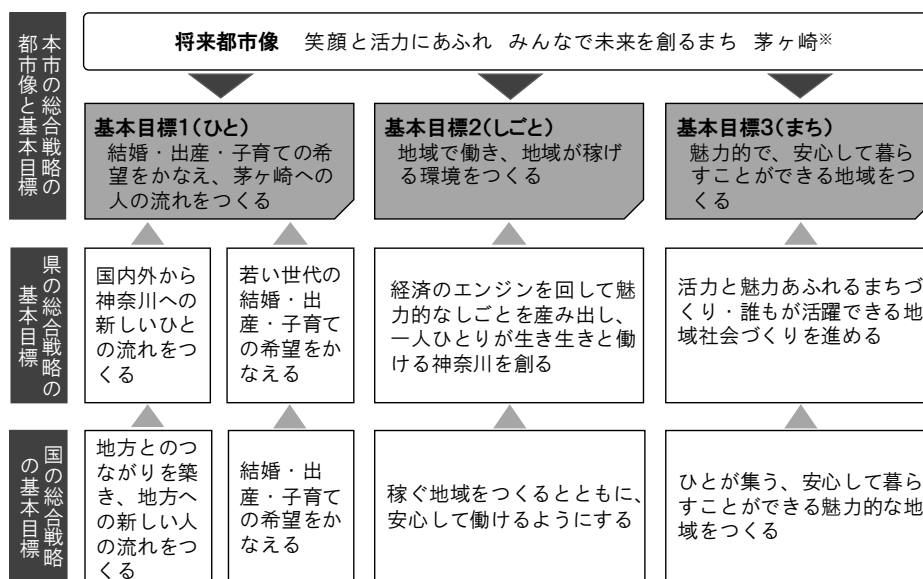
本市の総合戦略の都市像と基本目標

将来都市像　笑顔と活力にあふれ　みんなで未来を創るまち　茅ヶ崎※

基本目標1（ひと）
結婚・出産・子育ての希望をかなえ、茅ヶ崎への人の流れをつくる

基本目標2（しごと）
地域で働き、地域が稼げる環境をつくる

基本目標3（まち）
魅力的で、安心して暮らすことができる地域をつくる

県の総合戦略の基本目標

国内外から神奈川への新しいひとの流れをつくる

若い世代の結婚・出産・子育ての希望をかなえる

経済のエンジンを回して魅力的なしごとを産み出し、一人ひとりが生き生きと働ける神奈川を創る

活力と魅力あふれるまちづくり・誰もが活躍できる地域社会づくりを進める

国の総合戦略の基本目標

地方とのつながりを築き、地方への新しい人の流れをつくる

結婚・出産・子育ての希望をかなえる

稼ぐ地域をつくるとともに、安心して働けるようにする

ひとが集う、安心して暮らすことができる魅力的な地域をつくる